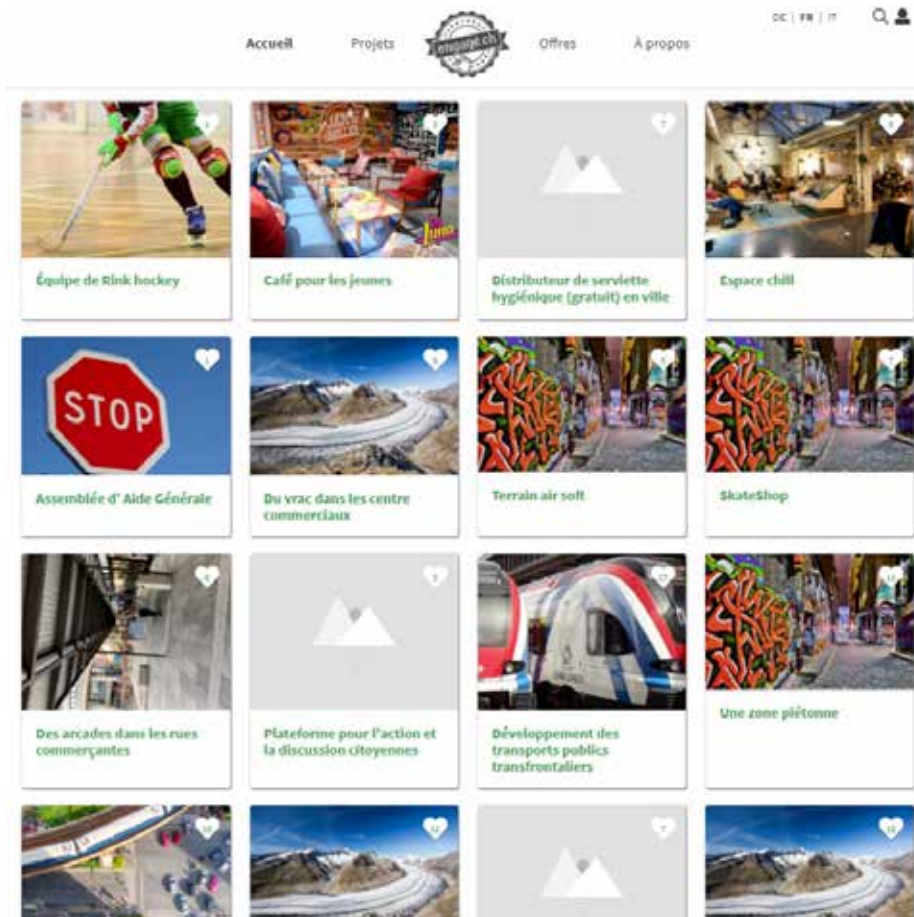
Accueil Projets engage.ch Offres À propos

DE | FR | IT

Équipe de Rink hockey

Café pour les jeunes

Distributeur de serviette hygiénique (gratuit) en ville

Espace chill

Assemblée d' Aide Générale

Du vrac dans les centre commerciaux

Terrain air soft

SkateShop

Des arcades dans les rues commerçantes

Plateforme pour l'action et la discussion citoyennes

Développement des transports publics transfrontaliers

Une zone piétonne